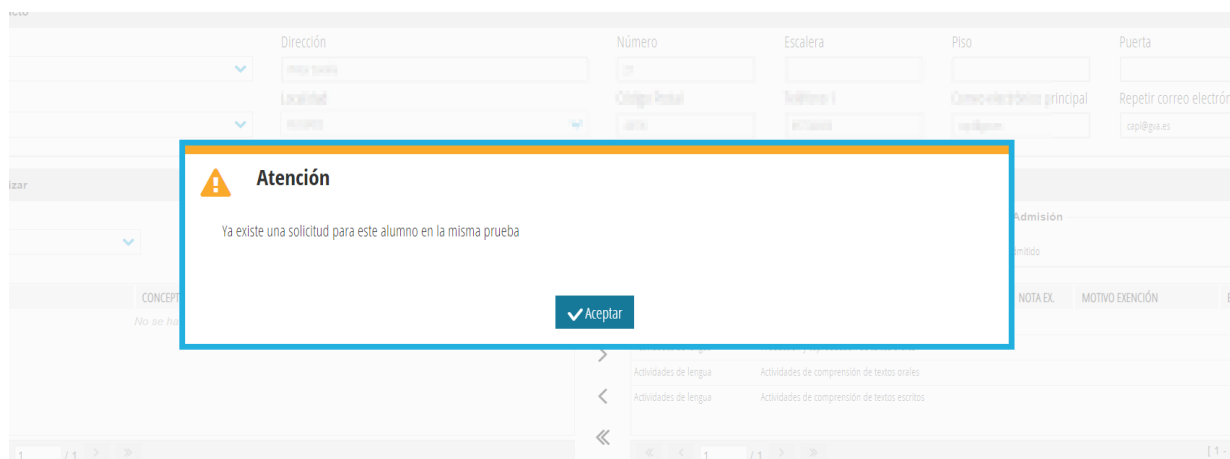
Dirección
Número
Escalera
Piso
Puerta
Localidad
Código Postal
Teléfono 1
Correo electrónico principal
Repetir correo electrón
capi@gva.es
izar
Admisión
mitido
CONCEPT
No se ha
NOTA EX.
MOTIVO EXENCIÓN

Atención

Ya existe una solicitud para este alumno en la misma prueba

Aceptar

Actividades de lengua
Actividades de comprensión de textos orales
Actividades de lengua
Actividades de comprensión de textos escritos
1
/ 1
1
/ 1
[ 1 -